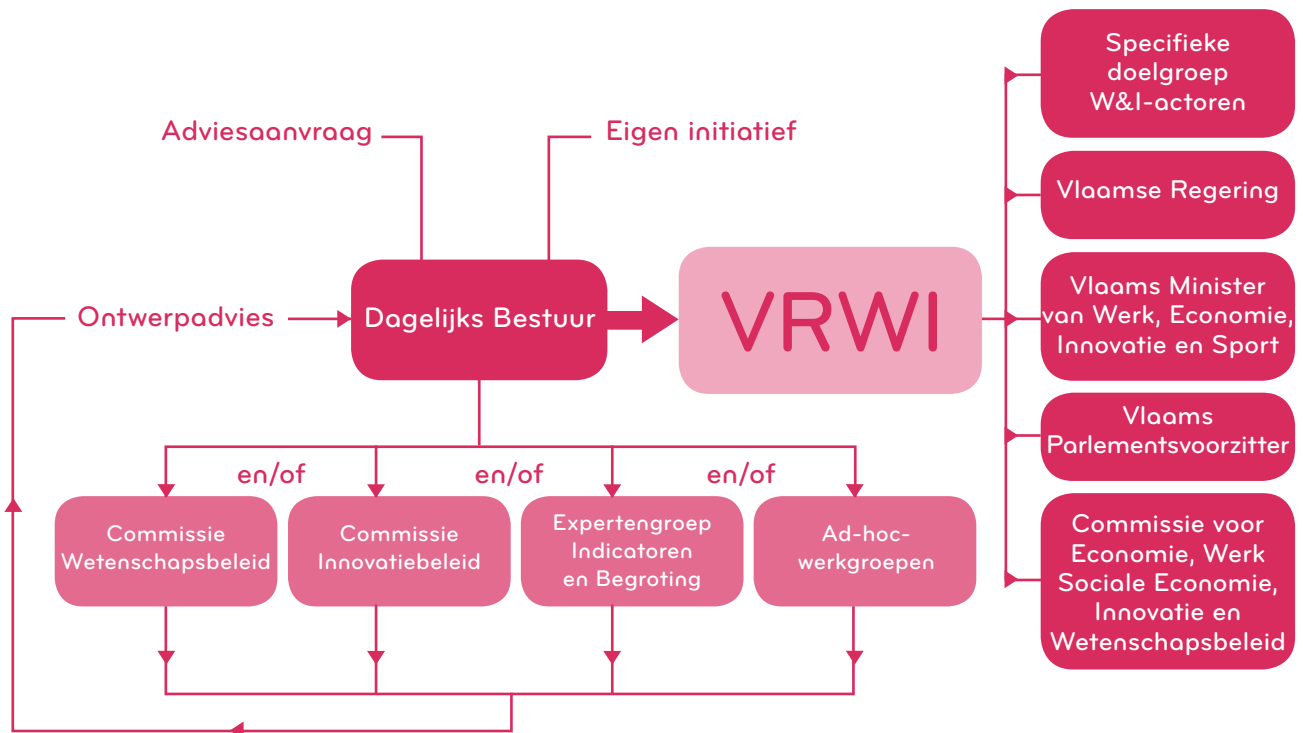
Adviesaanvraag

Eigen initiatief

Ontwerpadvies

Dagelijks Bestuur

VRWI

Specifieke doelgroep W&I-actoren

Vlaamse Regering

Vlaams Minister van Werk, Economie, Innovatie en Sport

Vlaams Parlementsvoorzitter

Commissie voor Economie, Werk Sociale Economie, Innovatie en Wetenschapsbeleid

en/of

en/of

en/of

Commissie Wetenschapsbeleid

Commissie Innovatiebeleid

Expertengroep Indicatoren en Begroting

Ad-hoc-werkgroepen